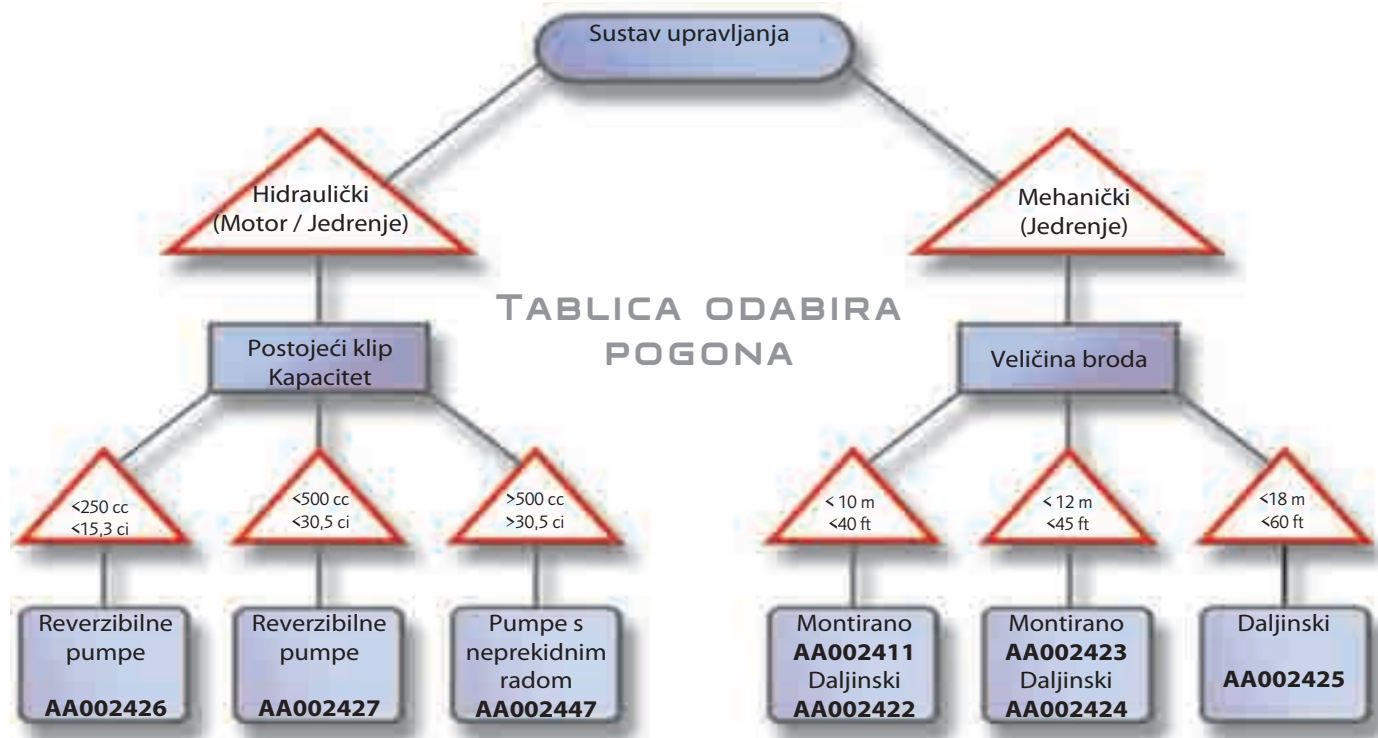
Sustav upravljanja

Hidraulički
(Motor / Jedrenje)

Mehanički
(Jedrenje)

Tablica odabira
pogona

Postojeći klip
Kapacitet

Veličina broda

<250 cc
<15,3 ci

<500 cc
<30,5 ci

>500 cc
>30,5 ci

< 10 m
<40 ft

< 12 m
<45 ft

<18 m
<60 ft

Reverzibilne
pumpe
**AA002426**

Reverzibilne
pumpe
**AA002427**

Pumpe s
neprekidnim
radom
**AA002447**

Montirano
**AA002411**
Daljinski
**AA002422**

Montirano
**AA002423**
Daljinski
**AA002424**

Daljinski
**AA002425**